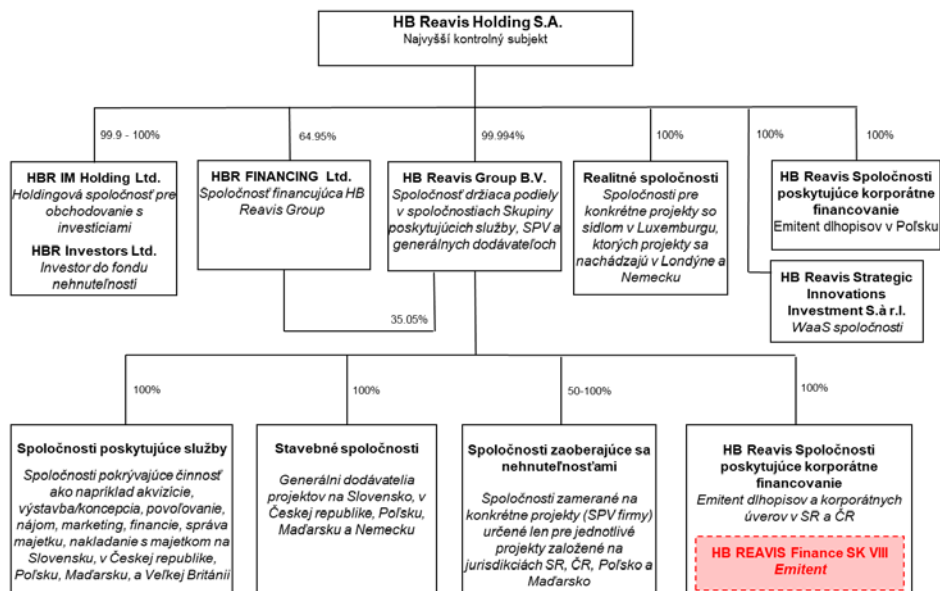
HB Reavis Holding S.A.
Najvyšší kontrolný subjekt

99.9 - 100%

64.95%

99.994%

100%

100%

100%

HBR IM Holding Ltd.
Holdingová spoločnosť pre obchodovanie s investíciami

HBR Investors Ltd.
Investor do fondu nehnuteľností

HBR FINANCING Ltd.
Spoločnosť financujúca HB Reavis Group

HB Reavis Group B.V.
Spoločnosť držiaca podiely v spoločnostiach Skupiny poskytujúcich služby, SPV a generálnych dodávateľoch

Realitné spoločnosti
Spoločnosti pre konkrétne projekty so sídlom v Luxemburgu, ktorých projekty sa nachádzajú v Londýne a Nemecku

HB Reavis Spoločnosti poskytujúce korporátne financovanie
Emitent dlhopisov v Poľsku

HB Reavis Strategic Innovations Investment S.à r.l.
WaaS spoločnosti

35.05%

100%

100%

50-100%

100%

Spoločnosti poskytujúce služby
Spoločnosti pokrývajúce činnosť ako napríklad akvizície, výstavba/koncepcia, povoľovanie, nájom, marketing, financie, správa majetku, nakladanie s majetkom na Slovensku, v Českej republike, Poľsku, Maďarsku, a Veľkej Británii

Stavebné spoločnosti
Generálni dodávatelia projektov na Slovensko, v Českej republike, Poľsku, Maďarsku a Nemecku

Spoločnosti zaoberajúce sa nehnuteľnosťami
Spoločnosti zamerané na konkrétne projekty (SPV firmy) určené len pre jednotlivé projekty založené na jurisdikciách SR, ČR, Poľsko a Maďarsko

HB Reavis Spoločnosti poskytujúce korporátne financovanie
Emitent dlhopisov a korporátnych úverov v SR a ČR

HB REAVIS Finance SK VIII
Emitent